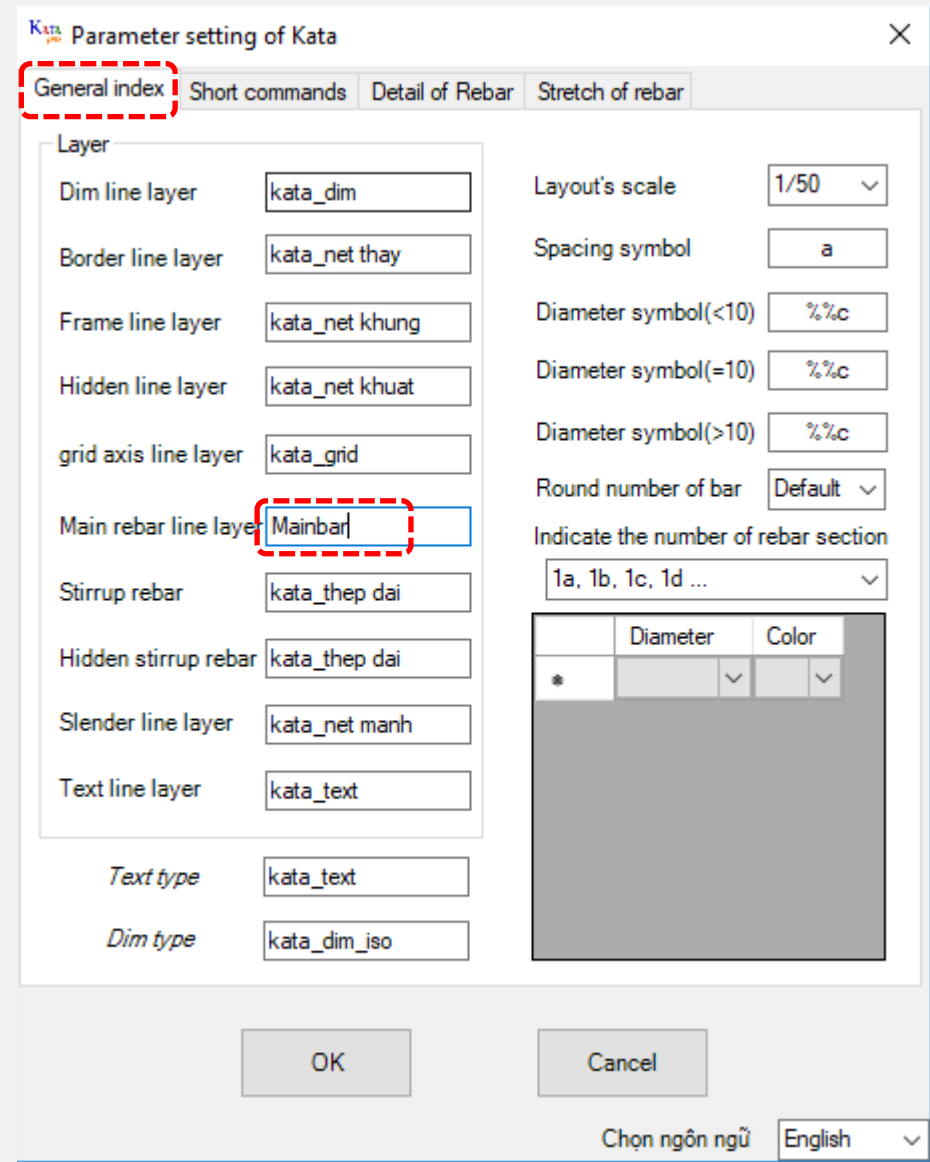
Kata
Parameter setting of Kata
×

General index | Short commands | Detail of Rebar | Stretch of rebar

Layer

Dim line layer kata_dim
Border line layer kata_net thay
Frame line layer kata_net khung
Hidden line layer kata_net khuat
grid axis line layer kata_grid
Main rebar line layer Mainbar
Stirrup rebar kata_thep dai
Hidden stirrup rebar kata_thep dai
Slender line layer kata_net manh
Text line layer kata_text

Text type kata_text
Dim type kata_dim_iso

Layout's scale 1/50
Spacing symbol a
Diameter symbol(<10) %%c
Diameter symbol(=10) %%c
Diameter symbol(>10) %%c
Round number of bar Default
Indicate the number of rebar section
1a, 1b, 1c, 1d ...

| | Diameter | Color |
|---|---|---|
| * | | |

OK
Cancel

Chọn ngôn ngữ English